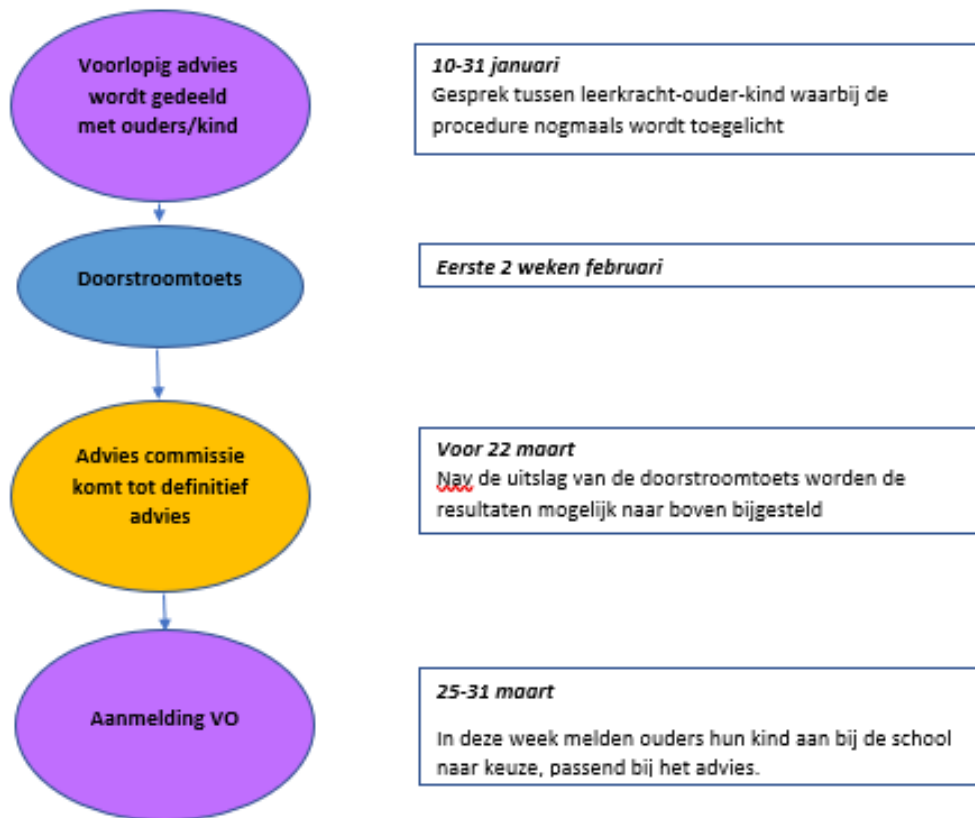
Voorlopig advies wordt gedeeld met ouders/kind

10-31 januari
Gesprek tussen leerkracht-ouder-kind waarbij de procedure nogmaals wordt toegelicht

Doorstroomtoets

Eerste 2 weken februari

Advies commissie komt tot definitief advies

Voor 22 maart
Nav de uitslag van de doorstroomtoets worden de resultaten mogelijk naar boven bijgesteld

Aanmelding VO

25-31 maart

In deze week melden ouders hun kind aan bij de school naar keuze, passend bij het advies.